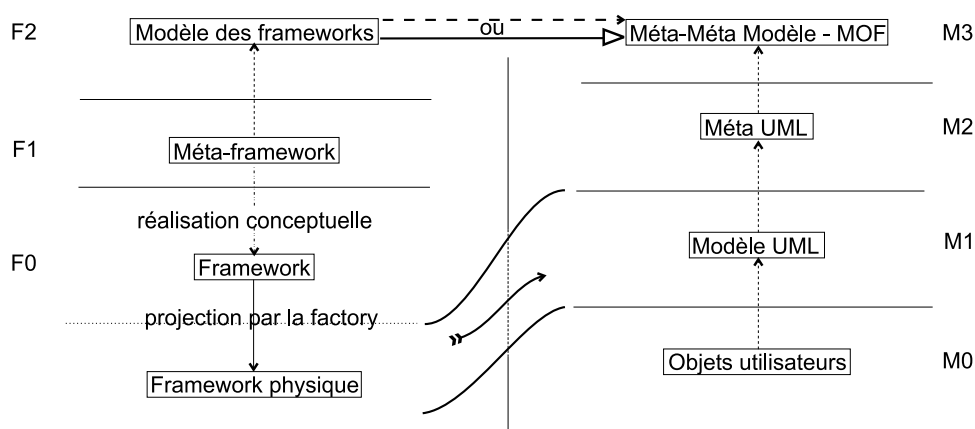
F2
Modèle des frameworks
ou
Méta-Méta Modèle - MOF
M3

Méta UML
M2

F1
Méta-framework

réalisation conceptuelle

F0
Framework

Modèle UML
M1

projection par la factory

Framework physique

Objets utilisateurs
M0